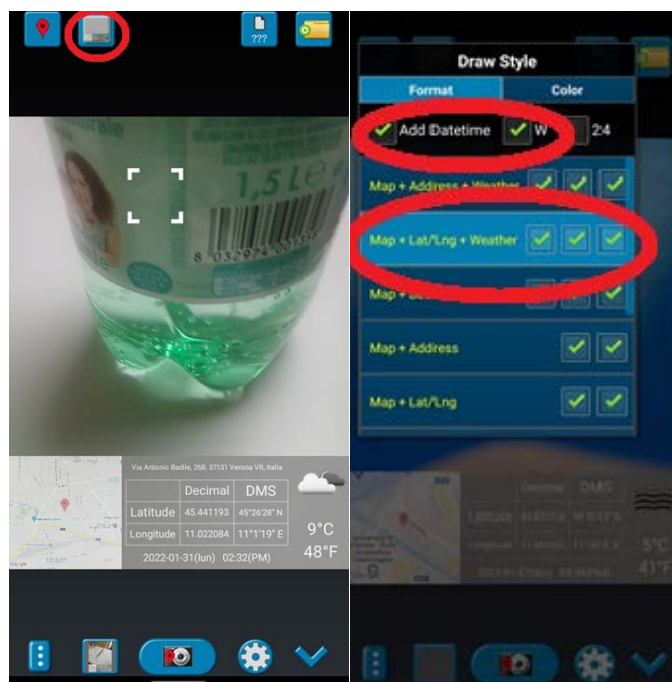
???

1,5 L

8 032974

Via Antonio Badile, 26B, 37131 Verona VR, Italia

| | Decimal | DMS |
|---|---|---|
| Latitude | 45.441193 | 45°26'28" N |
| Longitude | 11.022084 | 11°1'19" E |

9°C
48°F

2022-01-31(lun) 02:32(PM)

Draw Style

Format | Color

Add Datetime W 24

Map + Address + Weather

Map + Lat/Lng + Weather

Map + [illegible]

Map + Address

Map + Lat/Lng

Decimal DMS

Latitude

Longitude

5°C
41°F